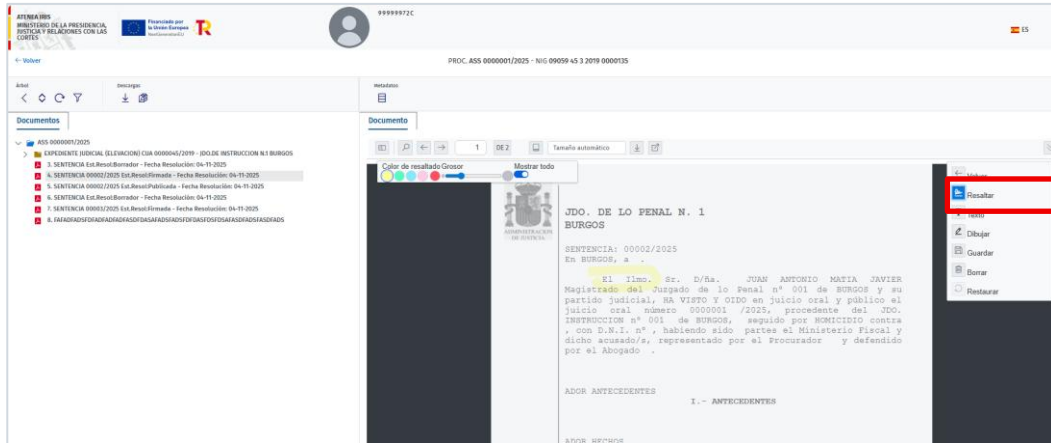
ATENEA HIS
MINISTERIO DE LA PRESIDENCIA, JUSTICIA Y RELACIONES CON LAS CORTES

Financiado por la Unión Europea NextGenerationEU

99999972C

ES

← Volver

PROC. ASS 0000001/2025 - NIG 09059 45 3 2019 0000135

Árbol

Descargas

Metadatos

Documentos

Documento

ASS 0000001/2025
EXPEDIENTE JUDICIAL (ELEVACION) CUA 0000045/2019 - JDO.DE INSTRUCCION N.1 BURGOS
3. SENTENCIA Est.Resol:Borrador - Fecha Resolución: 04-11-2025
4. SENTENCIA 00002/2025 Est.Resol:Firmada - Fecha Resolución: 04-11-2025
5. SENTENCIA 00002/2025 Est.Resol:Publicada - Fecha Resolución: 04-11-2025
6. SENTENCIA Est.Resol:Borrador - Fecha Resolución: 04-11-2025
7. SENTENCIA 00003/2025 Est.Resol:Firmada - Fecha Resolución: 04-11-2025
8. FAFADFADSFDFADFADFADSFDFDASAFADSFADSFDFDASFDSFDSAFASDFADSFASDFADS

1 DE 2 Tamaño automático

Color de resaltado Grosor

Mostrar todo

ADMINISTRACION DE JUSTICIA

JDO. DE LO PENAL N. 1
BURGOS

SENTENCIA: 00002/2025
En BURGOS, a .

El Ilmo. Sr. D/ña. JUAN ANTONIO MATIA JAVIER Magistrado del Juzgado de lo Penal nº 001 de BURGOS y su partido judicial, HA VISTO Y OIDO en juicio oral y público el juicio oral número 0000001 /2025, procedente del JDO. INSTRUCCION nº 001 de BURGOS, seguido por HOMICIDIO contra , con D.N.I. nº , habiendo sido partes el Ministerio Fiscal y dicho acusado/s, representado por el Procurador y defendido por el Abogado .

ADOR ANTECEDENTES
I.- ANTECEDENTES

ADOR HECHOS

Resaltar
Texto
Dibujar
Guardar
Borrar
Restaurar